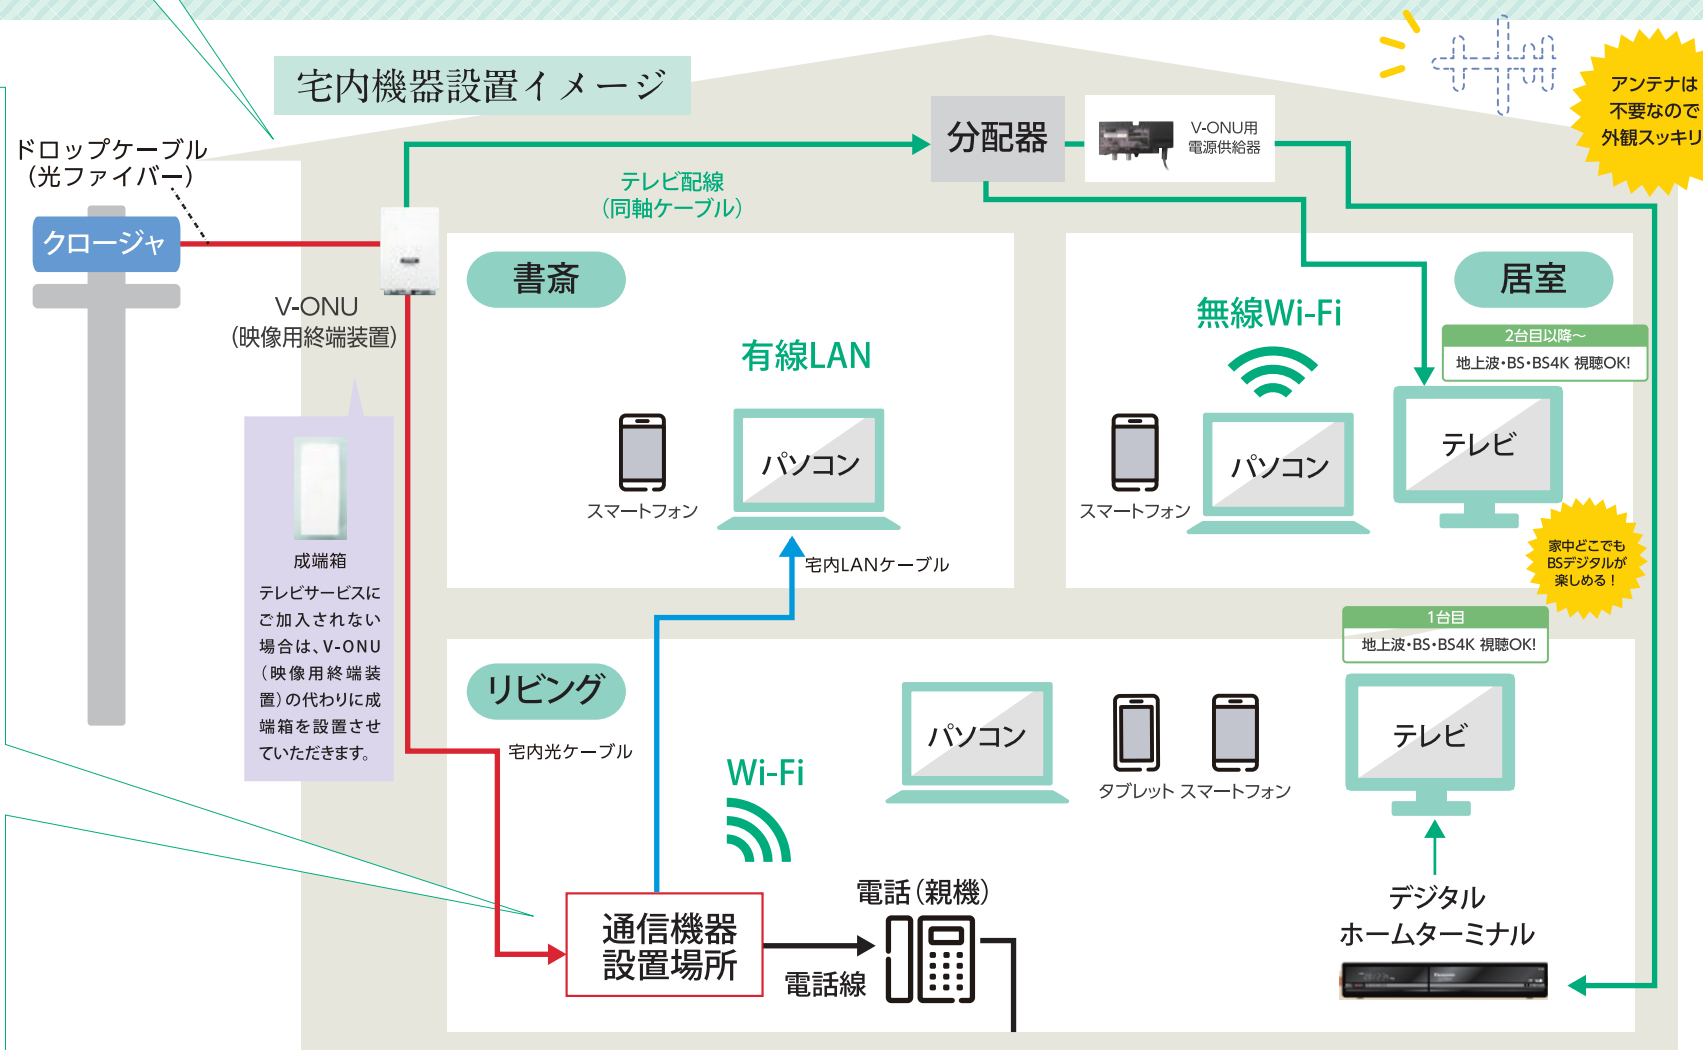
宅内機器設置イメージ

ドロップケーブル
（光ファイバー）

クロージャ

V-ONU
（映像用終端装置）

成端箱
テレビサービスにご加入されない場合は、V-ONU（映像用終端装置）の代わりに成端箱を設置させていただきます。

分配器

V-ONU用
電源供給器

アンテナは
不要なので
外観スッキリ

テレビ配線
（同軸ケーブル）

書斎

有線LAN

スマートフォン

パソコン

宅内LANケーブル

居室

無線Wi-Fi

2台目以降～
地上波・BS・BS4K 視聴OK!

スマートフォン

パソコン

テレビ

家中どこでも
BSデジタルが
楽しめる！

リビング

宅内光ケーブル

1台目
地上波・BS・BS4K 視聴OK!

パソコン

タブレット

スマートフォン

テレビ

Wi-Fi

通信機器
設置場所

電話（親機）

電話線

デジタル
ホームターミナル